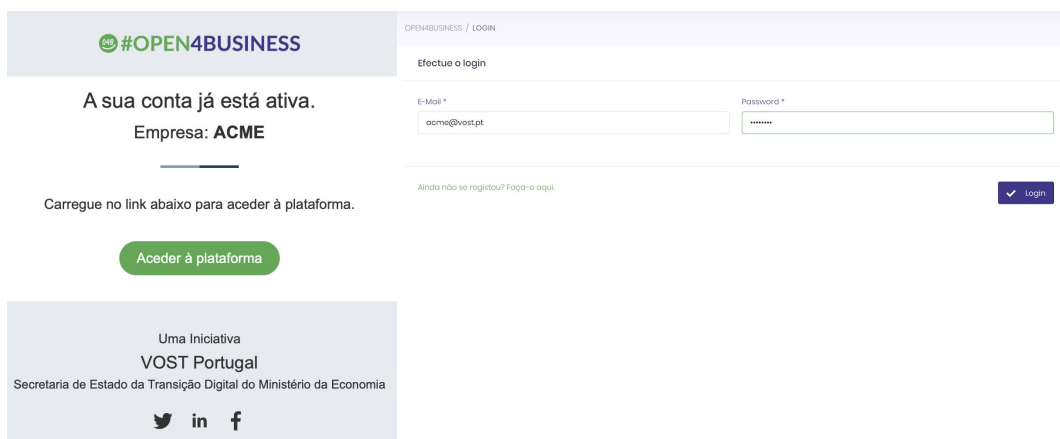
#OPEN4BUSINESS

A sua conta já está ativa.

Empresa: **ACME**

Carregue no link abaixo para aceder à plataforma.

Aceder à plataforma

Uma Iniciativa

VOST Portugal

Secretaria de Estado da Transição Digital do Ministério da Economia

in f

OPEN4BUSINESS / LOGIN

Efectue o login

E-Mail *

acme@vost.pt

Password *

••••••••

Ainda não se registou? Faça-o aqui.

Login